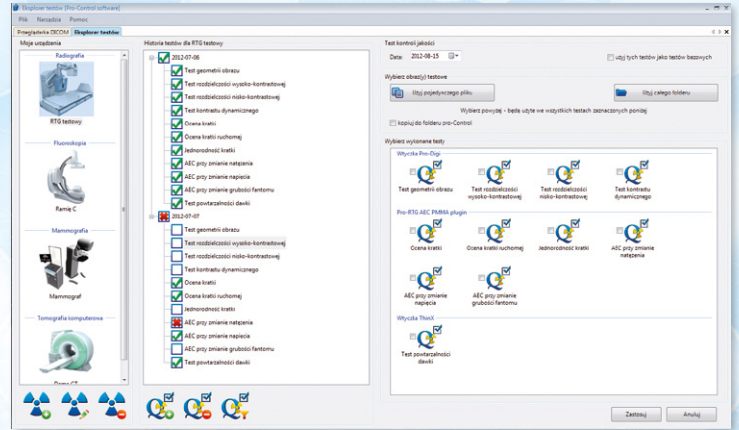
Eksplorer testów [Pro-Control software]

Plik Narzędzia Pomoc

Przeglądarka DICOM Eksplorer testów

Moje urządzenia

Radiografia

RTG testowy

Fluoroskopia

Ramię C

Mammografia

Mammograf

Tomografia komputerowa

Pomo CT

Historia testów dla RTG testowy

2012-07-06
Test geometrii obrazu
Test rozdzielczości wysoko-kontrastowej
Test rozdzielczości nisko-kontrastowej
Test kontrastu dynamicznego
Ocena kratki
Ocena kratki ruchomej
Jednorodność kratki
AEC przy zmianie natężenia
AEC przy zmianie napięcia
AEC przy zmianie grubości fantomu
Test powtarzalności dawki

2012-07-07
Test geometrii obrazu
Test rozdzielczości wysoko-kontrastowej
Test rozdzielczości nisko-kontrastowej
Test kontrastu dynamicznego
Ocena kratki
Ocena kratki ruchomej
Jednorodność kratki
AEC przy zmianie natężenia
AEC przy zmianie napięcia
AEC przy zmianie grubości fantomu
Test powtarzalności dawki

Test kontroli jakości

Data: 2012-08-15

użyj tych testów jako testów bazowych

Wybierz obraz(y) testowe

Użyj pojedynczego pliku...

Użyj całego folderu

Wybierz powyżej - będą użyte we wszystkich testach zaznaczonych poniżej

kopiuj do folderu pro-Control

Wybierz wykonane testy

Wtyczka Pro-Digi

Test geometrii obrazu
Test rozdzielczości wysoko-kontrastowej
Test rozdzielczości nisko-kontrastowej
Test kontrastu dynamicznego

Pro-RTG AEC PMMA plugin

Ocena kratki
Ocena kratki ruchomej
Jednorodność kratki
AEC przy zmianie natężenia
AEC przy zmianie napięcia
AEC przy zmianie grubości fantomu

Wtyczka ThinX

Test powtarzalności dawki

Zastosuj

Anuluj